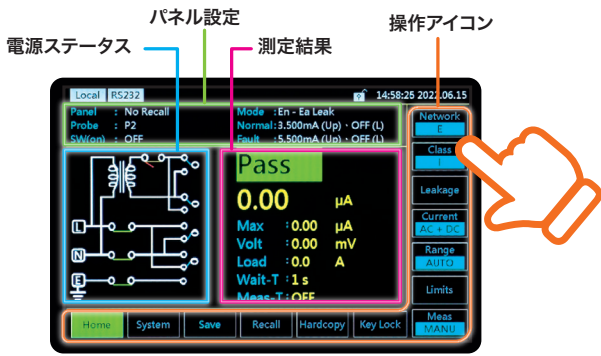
パネル設定

操作アイコン

電源ステータス

測定結果

Local RS232

14:58:25 2022.06.15

Panel : No Recall
Probe : P2
SW(on) : OFF

Mode : En - Ea Leak
Normal : 3.500mA (Up) · OFF (L)
Fault : 5.500mA (Up) · OFF (L)

Pass

0.00 μA

Max : 0.00 μA
Volt : 0.00 mV
Load : 0.0 A
Wait-T : 1 s
Meas-T : OFF

L
N
E

Network
E

Class
I

Leakage

Current
AC + DC

Range
AUTO

Limits

Meas
MANU

Home | System | Save | Recall | Hardcopy | Key Lock